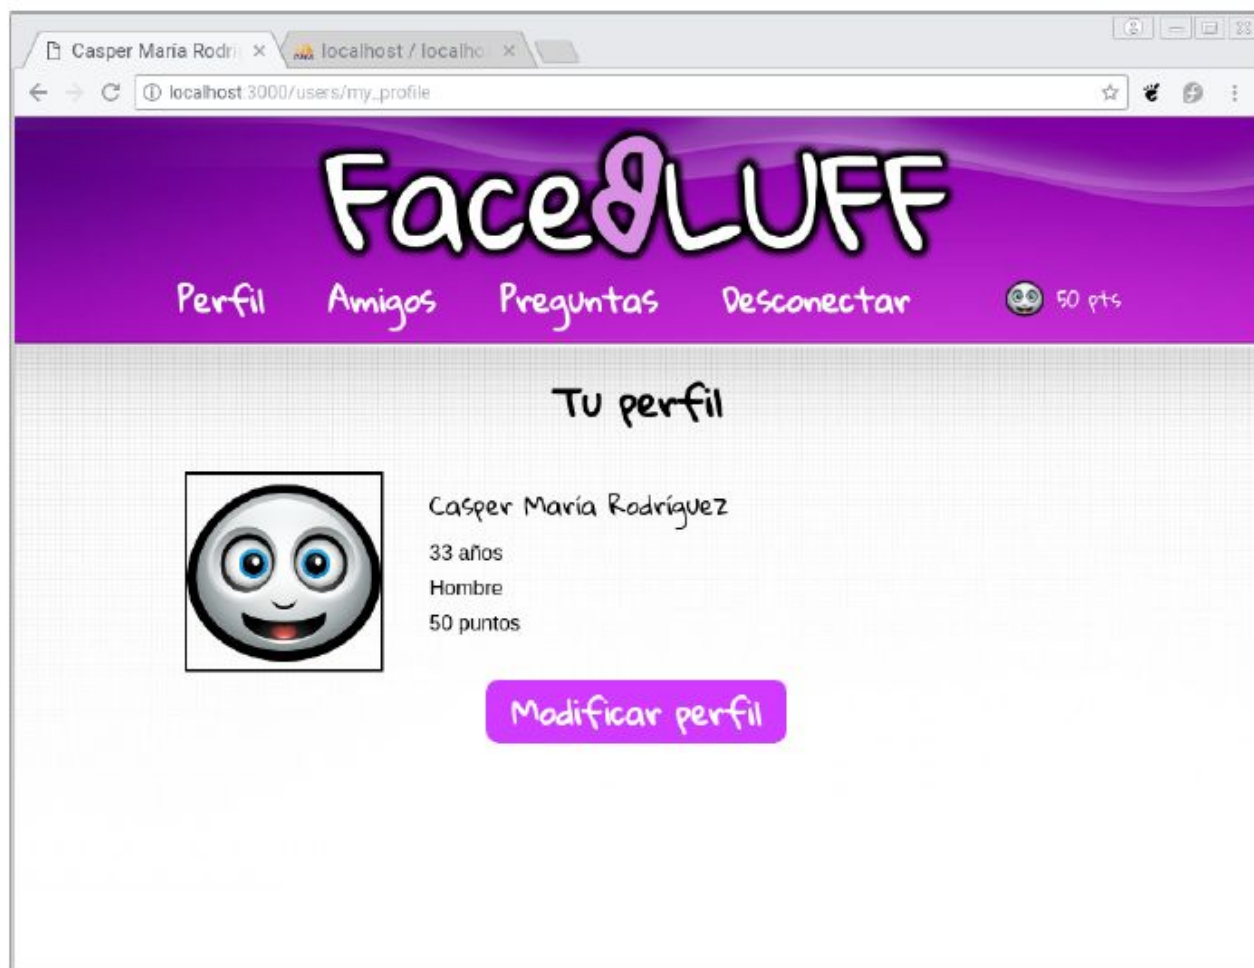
Casper María Rodri ×
localhost / localho ×

localhost:3000/users/my_profile

FaceBLUFF

Perfil Amigos Preguntas Desconectar 50 pts

Tu perfil

Casper María Rodríguez
33 años
Hombre
50 puntos

Modificar perfil